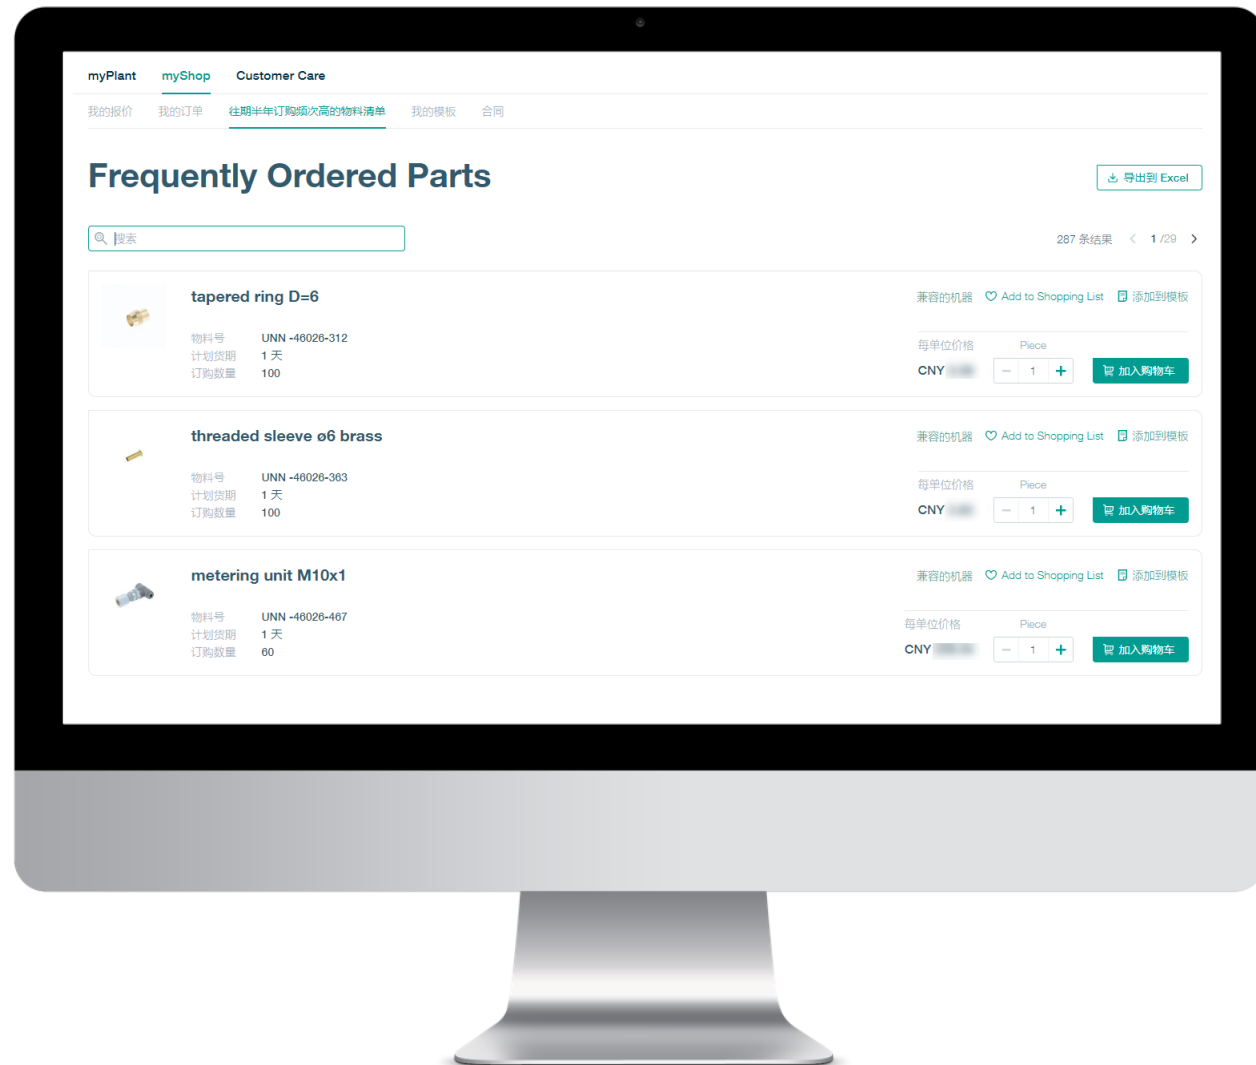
myPlant myShop Customer Care

我的报价 我的订单 往期半年订购频次高的物料清单 我的模板 合同

Frequently Ordered Parts

导出到 Excel

搜索

287 条结果 1 /29

tapered ring D=6

兼容的机器 Add to Shopping List 添加到模板

物料号 UNN -46026-312
计划货期 1 天
订购数量 100

每单位价格 Piece
CNY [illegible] − 1 +
加入购物车

threaded sleeve ø6 brass

兼容的机器 Add to Shopping List 添加到模板

物料号 UNN -46026-363
计划货期 1 天
订购数量 100

每单位价格 Piece
CNY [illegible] − 1 +
加入购物车

metering unit M10x1

兼容的机器 Add to Shopping List 添加到模板

物料号 UNN -46026-467
计划货期 1 天
订购数量 60

每单位价格 Piece
CNY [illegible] − 1 +
加入购物车